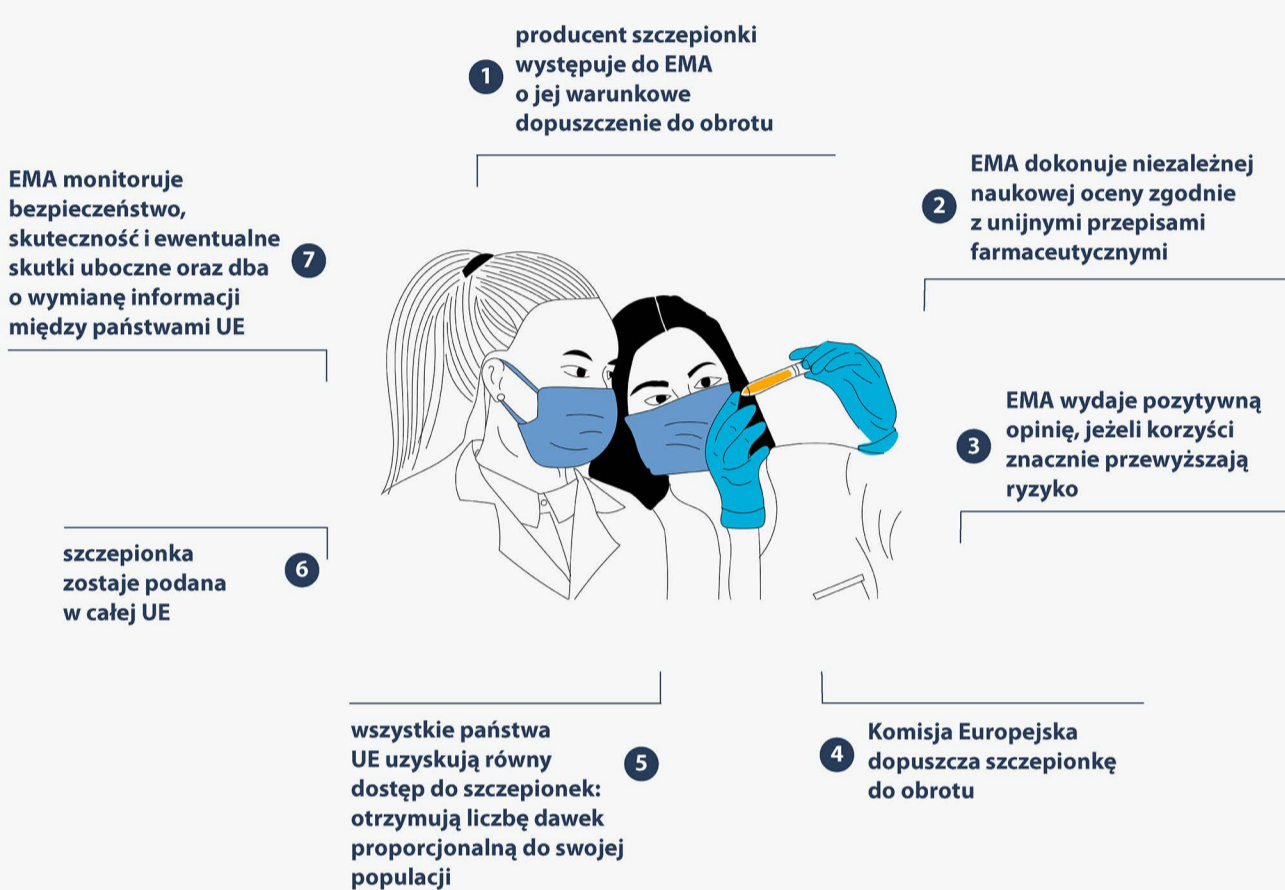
1
producent szczepionki występuje do EMA o jej warunkowe dopuszczenie do obrotu

2
EMA dokonuje niezależnej naukowej oceny zgodnie z unijnymi przepisami farmaceutycznymi

3
EMA wydaje pozytywną opinię, jeżeli korzyści znacznie przewyższają ryzyko

4
Komisja Europejska dopuszcza szczepionkę do obrotu

5
wszystkie państwa UE uzyskują równy dostęp do szczepionek: otrzymują liczbę dawek proporcjonalną do swojej populacji

6
szczepionka zostaje podana w całej UE

7
EMA monitoruje bezpieczeństwo, skuteczność i ewentualne skutki uboczne oraz dba o wymianę informacji między państwami UE